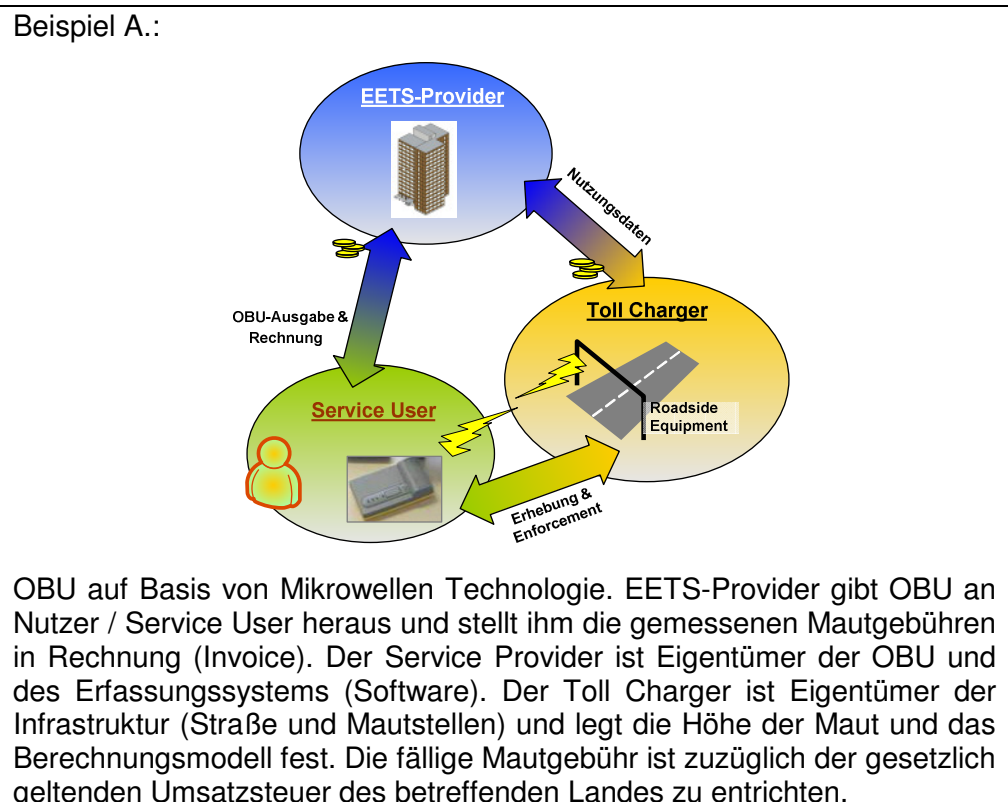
Beispiel A.:

EETS-Provider

Nutzungsdaten

OBU-Ausgabe & Rechnung

Toll Charger

Roadside Equipment

Service User

Erhebung & Enforcement

OBU auf Basis von Mikrowellen Technologie. EETS-Provider gibt OBU an Nutzer / Service User heraus und stellt ihm die gemessenen Mautgebühren in Rechnung (Invoice). Der Service Provider ist Eigentümer der OBU und des Erfassungssystems (Software). Der Toll Charger ist Eigentümer der Infrastruktur (Straße und Mautstellen) und legt die Höhe der Maut und das Berechnungsmodell fest. Die fällige Mautgebühr ist zuzüglich der gesetzlich geltenden Umsatzsteuer des betreffenden Landes zu entrichten.